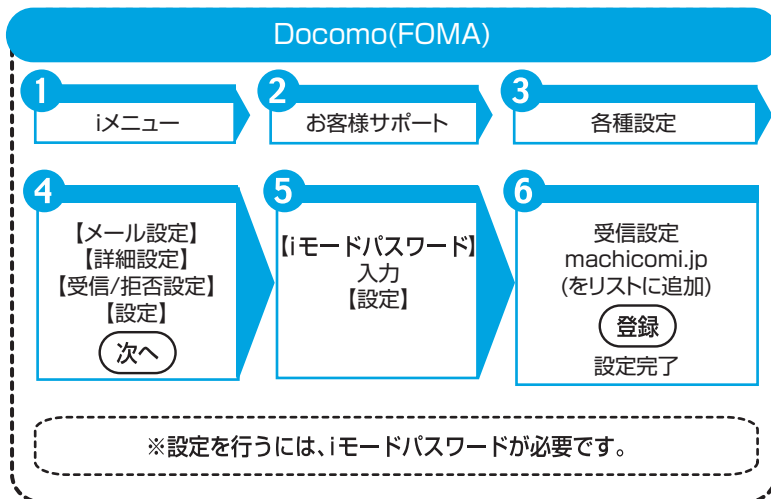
Docomo(FOMA)

1
iメニュー

2
お客様サポート

3
各種設定

4
【メール設定】
【詳細設定】
【受信/拒否設定】
【設定】
次へ

5
【iモードパスワード】
入力
【設定】

6
受信設定
machicomi.jp
(をリストに追加)
登録
設定完了

※設定を行うには、iモードパスワードが必要です。